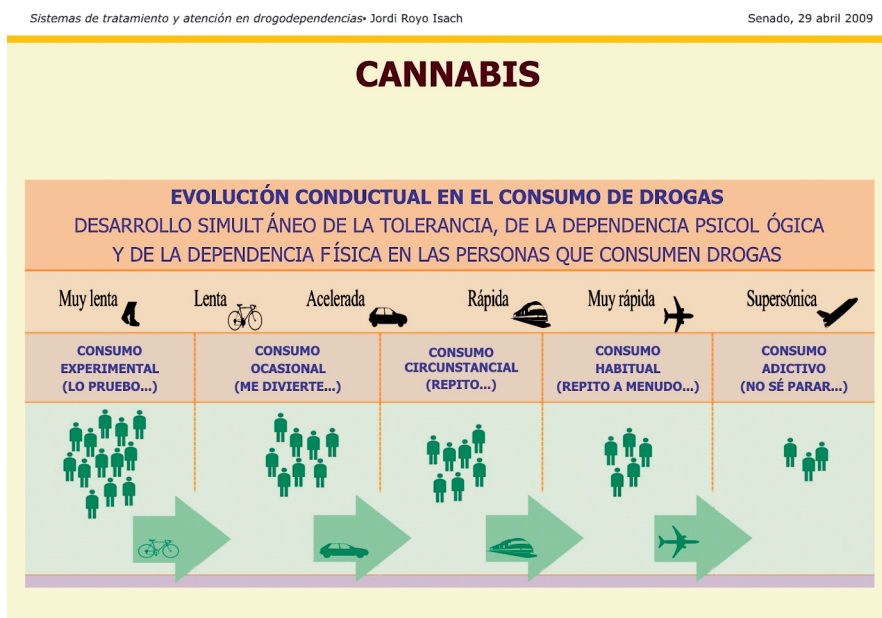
Sistemas de tratamiento y atención en drogodependencias• Jordi Royo Isach

Senado, 29 abril 2009

CANNABIS

EVOLUCIÓN CONDUCTUAL EN EL CONSUMO DE DROGAS
DESARROLLO SIMULTÁNEO DE LA TOLERANCIA, DE LA DEPENDENCIA PSICOLÓGICA Y DE LA DEPENDENCIA FÍSICA EN LAS PERSONAS QUE CONSUMEN DROGAS

Muy lenta
Lenta
Acelerada
Rápida
Muy rápida
Supersónica

CONSUMO EXPERIMENTAL (LO PRUEBO...)

CONSUMO OCASIONAL (ME DIVIERTE...)

CONSUMO CIRCUNSTANCIAL (REPITO...)

CONSUMO HABITUAL (REPITO A MENUDO...)

CONSUMO ADICTIVO (NO SÉ PARAR...)